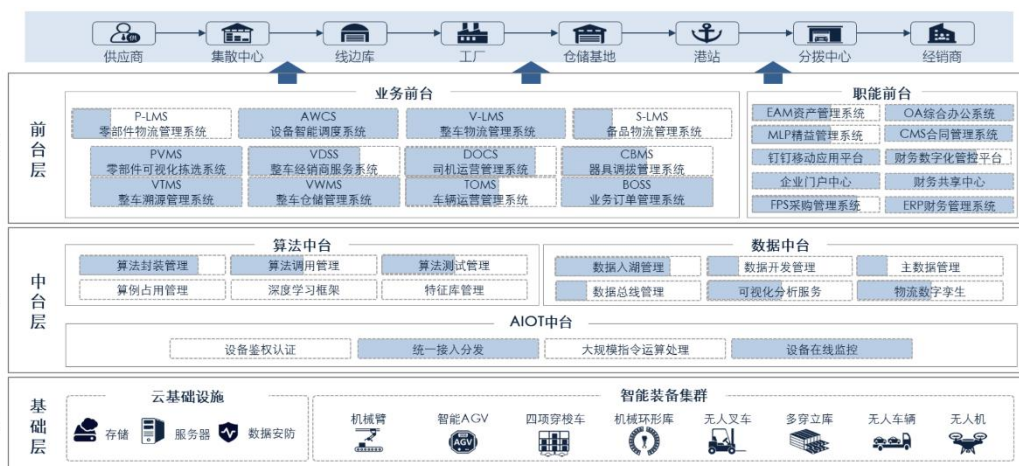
供应商 集散中心 线边库 工厂 仓储基地 港站 分拨中心 经销商

前台层

业务前台

P-LMS
零部件物流管理系统

AWCS
设备智能调度系统

V-LMS
整车物流管理系统

S-LMS
备品物流管理系统

PVMS
零部件可视化拣选系统

VDSS
整车经销商服务系统

DOCS
司机运营管理系统

CBMS
器具调拨管理系统

VTMS
整车溯源管理系统

VWMS
整车仓储管理系统

TOMS
车辆运营管理系统

BOSS
业务订单管理系统

职能前台

EAM资产管理系统
OA综合办公系统
MLP精益管理系统
CMS合同管理系统
钉钉移动应用平台
财务数字化管控平台
企业门户中心
财务共享中心
FPS采购管理系统
ERP财务管理系统

中台层

算法中台

算法封装管理
算法调用管理
算法测试管理
算例占用管理
深度学习框架
特征库管理

数据中台

数据入湖管理
数据开发管理
主数据管理
数据总线管理
可视化分析服务
物流数字孪生

AIOT中台

设备鉴权认证
统一接入分发
大规模指令运算处理
设备在线监控

基础层

云基础设施

存储
服务器
数据安防

智能装备集群

机械臂
智能AGV
AGV
四项穿梭车
机械环形库
无人叉车
多穿立库
无人车辆
无人机